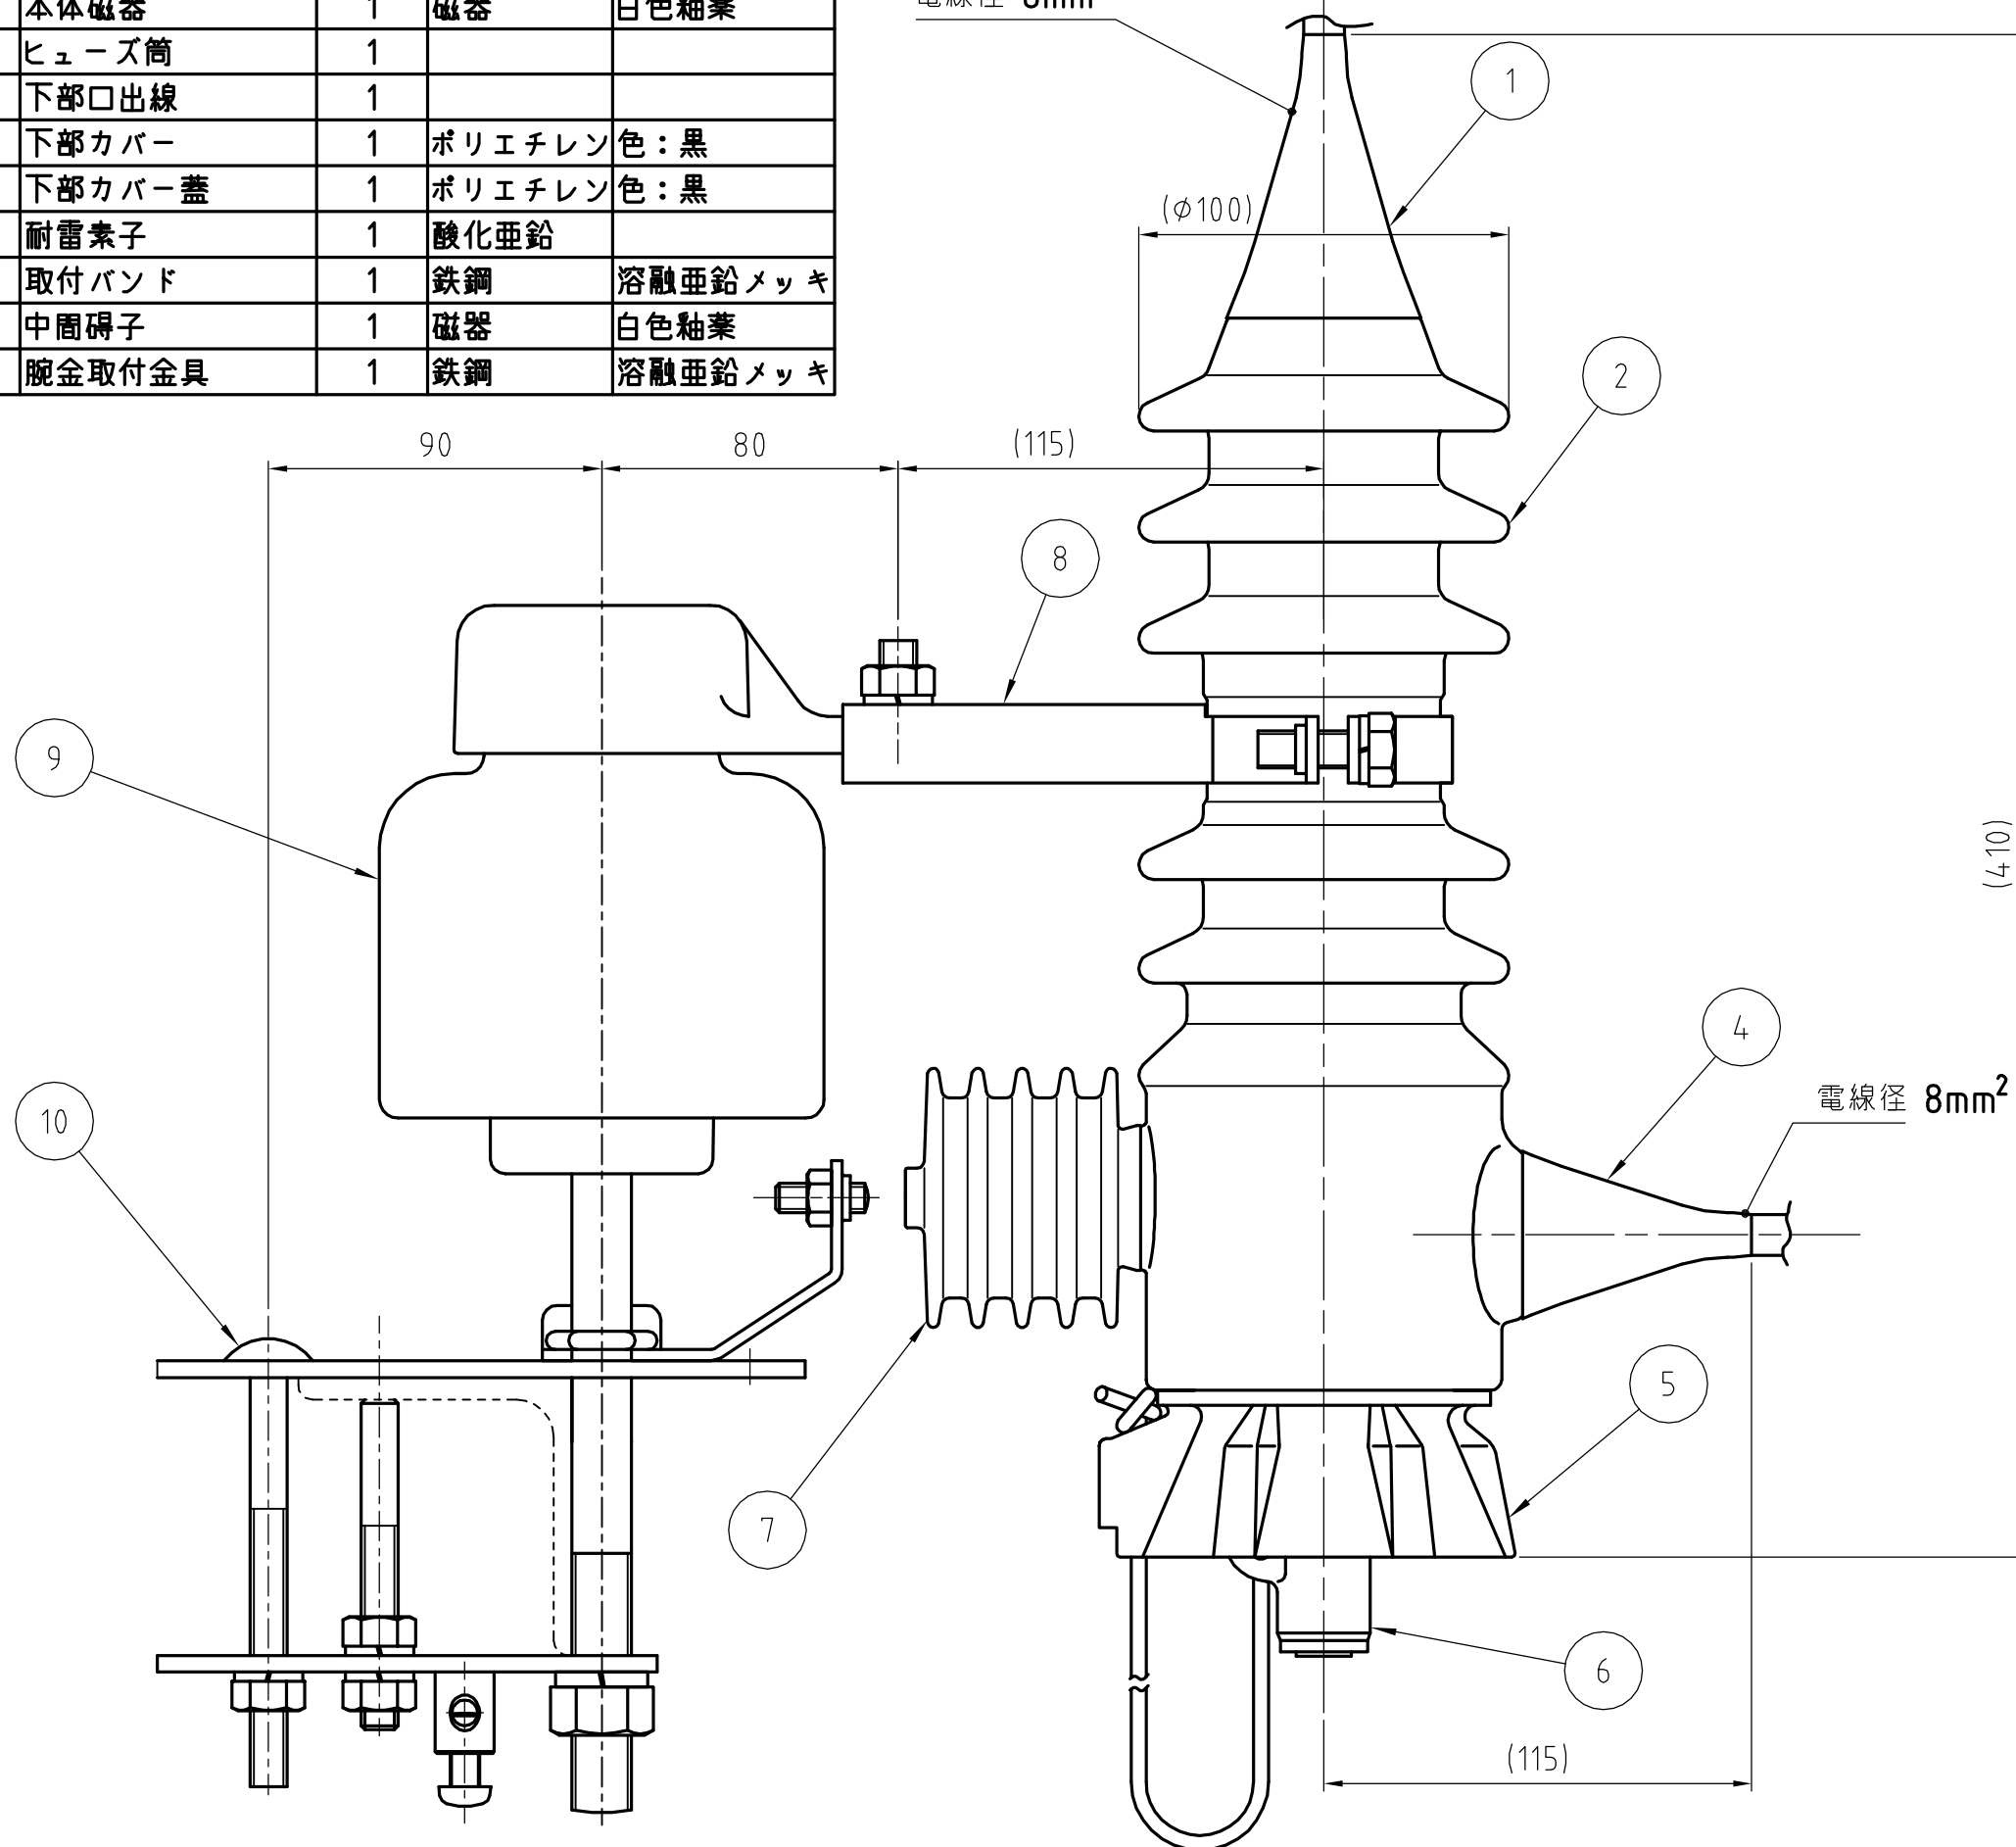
| 本体磁器 | 1 | 磁器 | 白色釉薬 |
|---|---|---|---|
| ヒューズ筒 | 1 | | |
| 下部口出線 | 1 | | |
| 下部カバー | 1 | ポリエチレン | 色：黒 |
| 下部カバー蓋 | 1 | ポリエチレン | 色：黒 |
| 耐雷素子 | 1 | 酸化亜鉛 | |
| 取付バンド | 1 | 鉄鋼 | 溶融亜鉛メッキ |
| 中間碍子 | 1 | 磁器 | 白色釉薬 |
| 腕金取付金具 | 1 | 鉄鋼 | 溶融亜鉛メッキ |

電線径 8mm

1

(φ100)

2

90

80

(115)

8

9

(410)

4

電線径 $8mm^2$

10

5

7

6

(115)